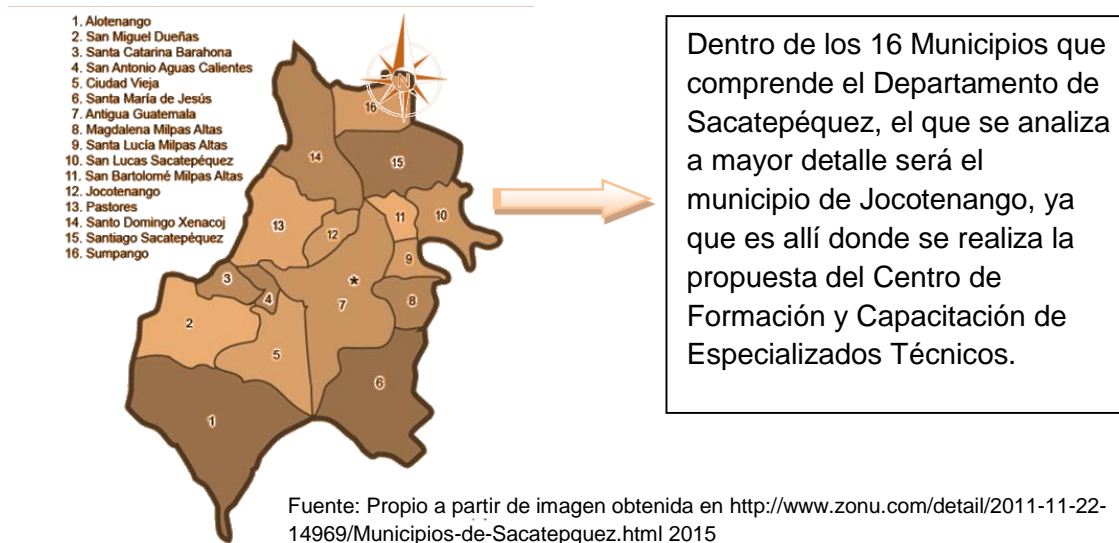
1. Alotenango
2. San Miguel Dueñas
3. Santa Catarina Barahona
4. San Antonio Aguas Calientes
5. Ciudad Vieja
6. Santa María de Jesús
7. Antigua Guatemala
8. Magdalena Milpas Altas
9. Santa Lucía Milpas Altas
10. San Lucas Sacatepéquez
11. San Bartolomé Milpas Altas
12. Jocotenango
13. Pastores
14. Santo Domingo Xenacoj
15. Santiago Sacatepéquez
16. Sumpango

N

16
14
15
13
12
11
10
9
3
4
7
8
2
5
6
1

Dentro de los 16 Municipios que comprende el Departamento de Sacatepéquez, el que se analiza a mayor detalle será el municipio de Jocotenango, ya que es allí donde se realiza la propuesta del Centro de Formación y Capacitación de Especializados Técnicos.

Fuente: Propio a partir de imagen obtenida en http://www.zonu.com/detail/2011-11-22-14969/Municipios-de-Sacatepquez.html 2015